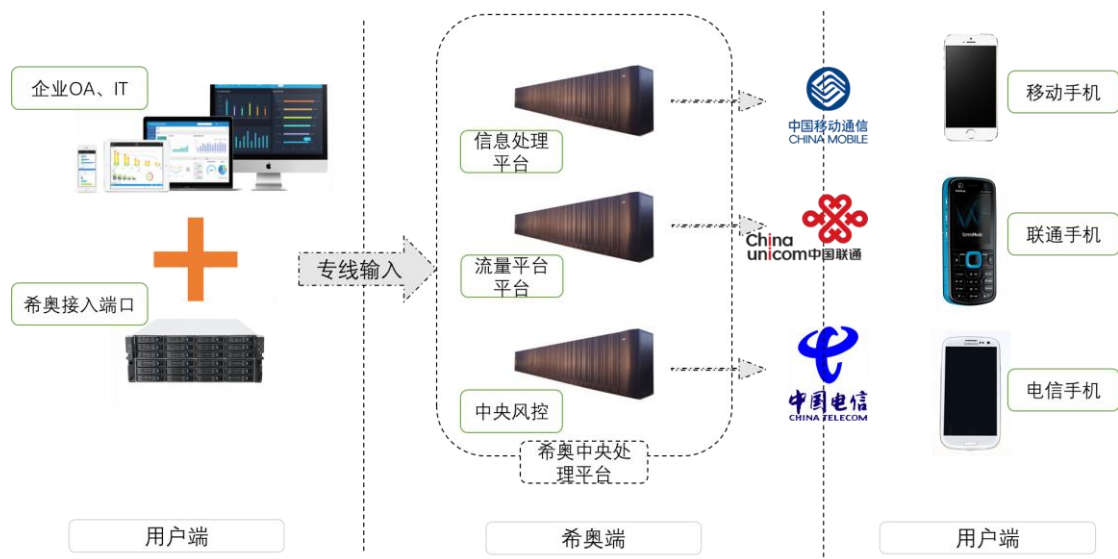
企业OA、IT

希奥接入端口

专线输入

信息处理平台

流量平台平台

中央风控

希奥中央处理平台

中国移动通信
CHINA MOBILE

China unicom中国联通

中国电信
CHINA TELECOM

移动手机

联通手机

电信手机

用户端

希奥端

用户端